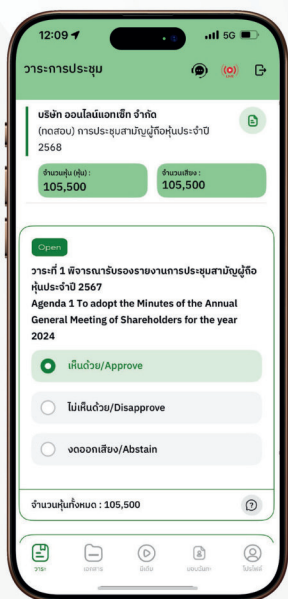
12:09 5G

วาระการประชุม

บริษัท ออนไลน์แอทเซ็ท จำกัด
(ทดสอบ) การประชุมสามัญผู้ถือหุ้นประจำปี 2568

จำนวนหุ้น (หุ้น) :
105,500

จำนวนเสียง :
105,500

Open

วาระที่ 1 พิจารณารับรองรายงานการประชุมสามัญผู้ถือหุ้นประจำปี 2567
Agenda 1 To adopt the Minutes of the Annual General Meeting of Shareholders for the year 2024

เห็นด้วย/Approve

ไม่เห็นด้วย/Disapprove

งดออกเสียง/Abstain

จำนวนหุ้นทั้งหมด : 105,500

?

วาระ เอกสาร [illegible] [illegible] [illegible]